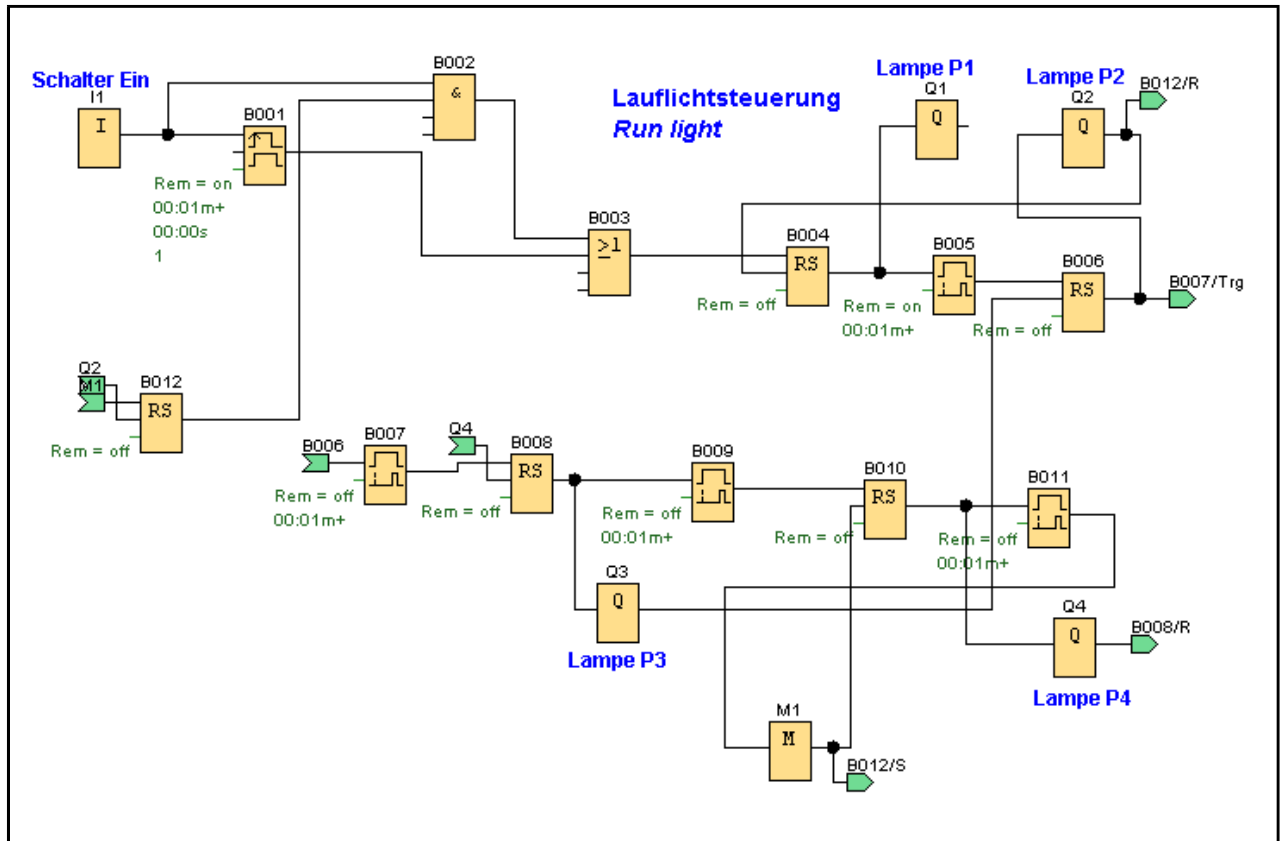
Lauflichtsteuerung
Run light

Schalter Ein
I1
I

B001
Rem = on
00:01m+
00:00s
1

B002
&

B003
$\geq 1$

Lampe P1
Q1
Q

Lampe P2
Q2
Q
B012/R

B004
RS
Rem = off

B005
Rem = on
00:01m+

B006
RS
Rem = off
B007/Trg

Q2
M1
B012
RS
Rem = off

B006
B007
Rem = off
00:01m+

Q4
B008
RS
Rem = off

B009
Rem = off
00:01m+

B010
RS
Rem = off

B011
Rem = off
00:01m+

Q3
Q
Lampe P3

Q4
Q
B008/R
Lampe P4

M1
M
B012/S